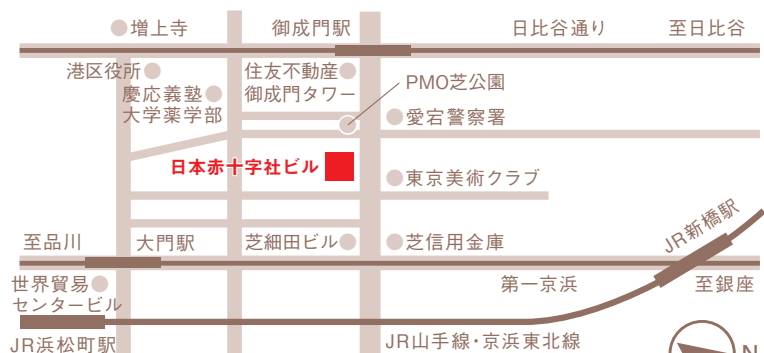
増上寺
御成門駅
日比谷通り
至日比谷
港区役所
住友不動産
御成門タワー
PMO芝公園
慶応義塾
大学薬学部
愛宕警察署
日本赤十字社ビル
東京美術クラブ
至品川
大門駅
芝細田ビル
芝信用金庫
JR新橋駅
世界貿易
センタービル
第一京浜
至銀座
JR浜松町駅
JR山手線・京浜東北線
N